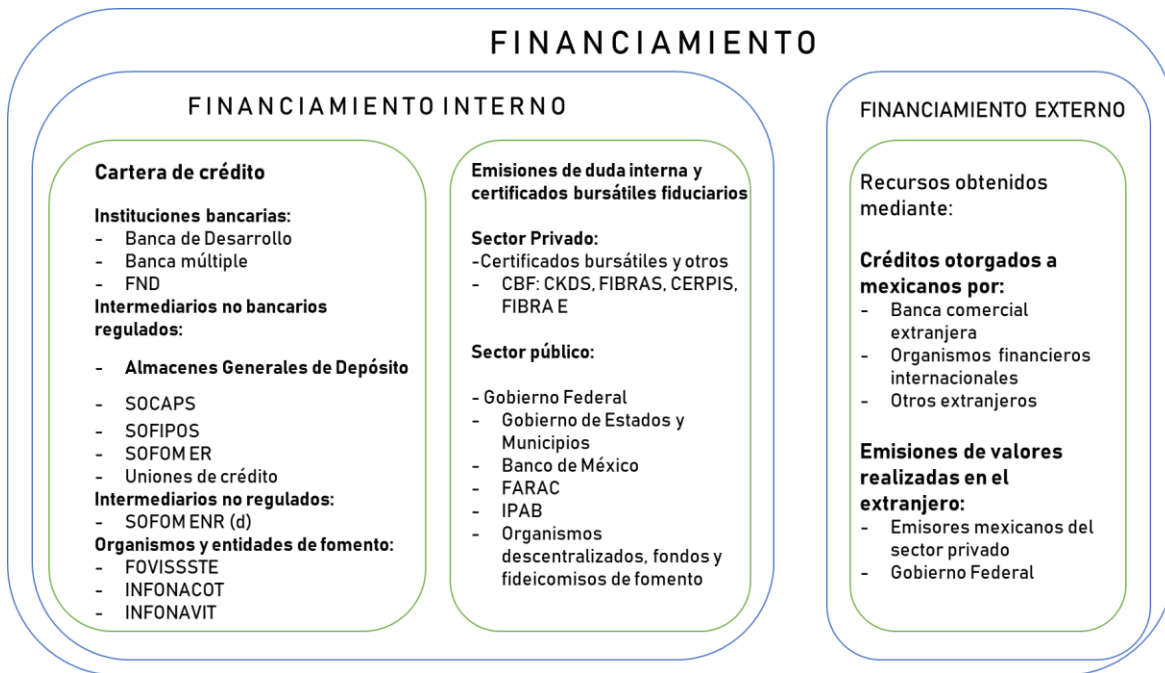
FINANCIAMIENTO

FINANCIAMIENTO INTERNO

Cartera de crédito

Instituciones bancarias:
- Banca de Desarrollo
- Banca múltiple
- FND
Intermediarios no bancarios regulados:

- Almacenes Generales de Depósito

- SOCAPS
- SOFIPOS
- SOFOM ER
- Uniones de crédito
Intermediarios no regulados:
- SOFOM ENR (d)
Organismos y entidades de fomento:
- FOVISSSTE
- INFONACOT
- INFONAVIT

Emisiones de duda interna y certificados bursátiles fiduciarios

Sector Privado:
-Certificados bursátiles y otros
- CBF: CKDS, FIBRAS, CERPIS, FIBRA E

Sector público:

- Gobierno Federal
- Gobierno de Estados y Municipios
- Banco de México
- FARAC
- IPAB
- Organismos descentralizados, fondos y fideicomisos de fomento

FINANCIAMIENTO EXTERNO

Recursos obtenidos mediante:

Créditos otorgados a mexicanos por:
- Banca comercial extranjera
- Organismos financieros internacionales
- Otros extranjeros

Emisiones de valores realizadas en el extranjero:
- Emisores mexicanos del sector privado
- Gobierno Federal